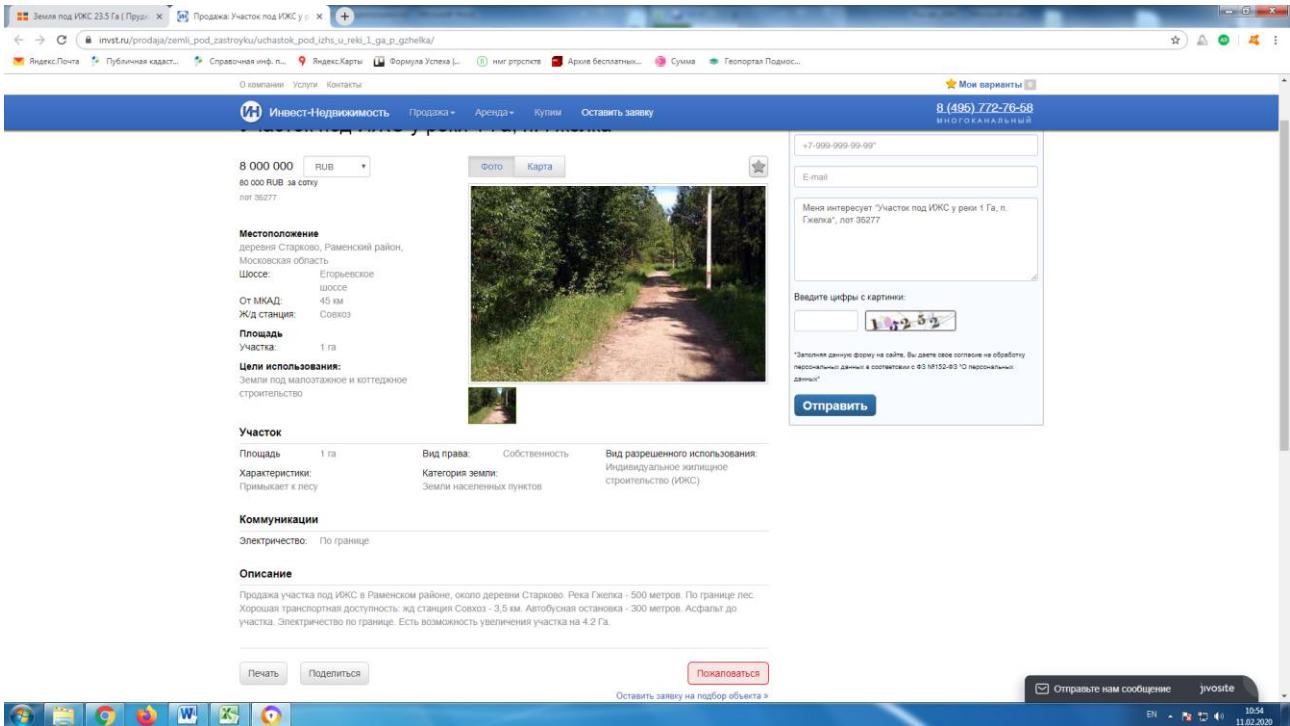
Земля под ИЖС 23.5 Га | Продаж × | Продажа: Участок под ИЖС у р × | +

invst.ru/prodaja/zemli_pod_zastroyku/uchastok_pod_izhs_u_reki_1_ga_p_gzhelka/

Яндекс.Почта | Публичная кадаст... | Справочная инф. п... | Яндекс.Карты | Формула Успеха (... | нмг ртрспктв | Архив бесплатных... | Сумма | Геопортал Подмос...

О компании Услуги Контакты

Мои варианты 0

Инвест-Недвижимость Продажа Аренда Куплю Оставить заявку

8 (495) 772-76-58
МНОГОКАНАЛЬНЫЙ

8 000 000 RUB
80 000 RUB за сотку
лот 35277

Фото Карта

Местоположение
деревня Старково, Раменский район, Московская область
Шоссе: Егорьевское шоссе
От МКАД: 45 км
Ж/д станция: Совхоз

Площадь
Участка: 1 га

Цели использования:
Земли под малоэтажное и коттеджное строительство

+7-999-999-99-99*

E-mail

Меня интересует "Участок под ИЖС у реки 1 Га, п. Гжелка", лот 35277

Введите цифры с картинки:

*Заполняя данную форму на сайте, Вы даете свое согласие на обработку персональных данных в соответствии с ФЗ №152-ФЗ "О персональных данных"

Отправить

Участок

Площадь 1 га
Характеристики:
Примыкает к лесу

Вид права: Собственность
Категория земли:
Земли населенных пунктов

Вид разрешенного использования:
Индивидуальное жилищное строительство (ИЖС)

Коммуникации

Электричество: По границе

Описание

Продажа участка под ИЖС в Раменском районе, около деревни Старково. Река Гжелка - 500 метров. По границе лес. Хорошая транспортная доступность: жд станция Совхоз - 3,5 км. Автобусная остановка - 300 метров. Асфальт до участка. Электричество по границе. Есть возможность увеличения участка на 4.2 Га.

Печать Поделиться Пожаловаться

Оставить заявку на подбор объекта »

Отправьте нам сообщение jivosite

EN 10:54 11.02.2020